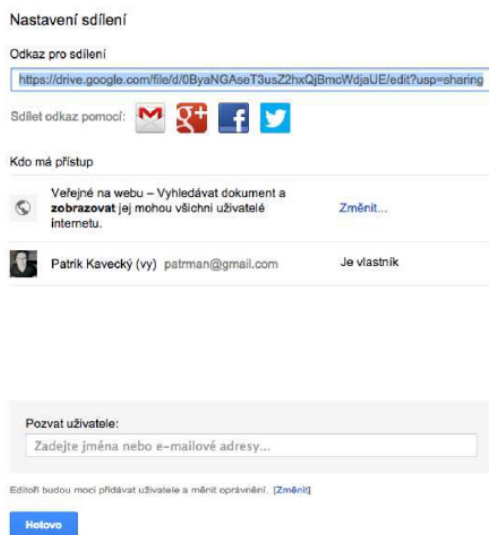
Nastavení sdílení

Odkaz pro sdílení

https://drive.google.com/file/d/0ByaNGAseT3usZ2hxQjBmcWdjaUE/edit?usp=sharing

Sdílet odkaz pomocí:

Kdo má přístup

Veřejné na webu – Vyhledávat dokument a **zobrazovat** jej mohou všichni uživatelé internetu.

Změnit...

Patrik Kavecký (vy) patrman@gmail.com

Je vlastník

Pozvat uživatele:

Zadejte jména nebo e-mailové adresy...

Editoři budou moci přidávat uživatele a měnit oprávnění. [Změnit]

Hotovo